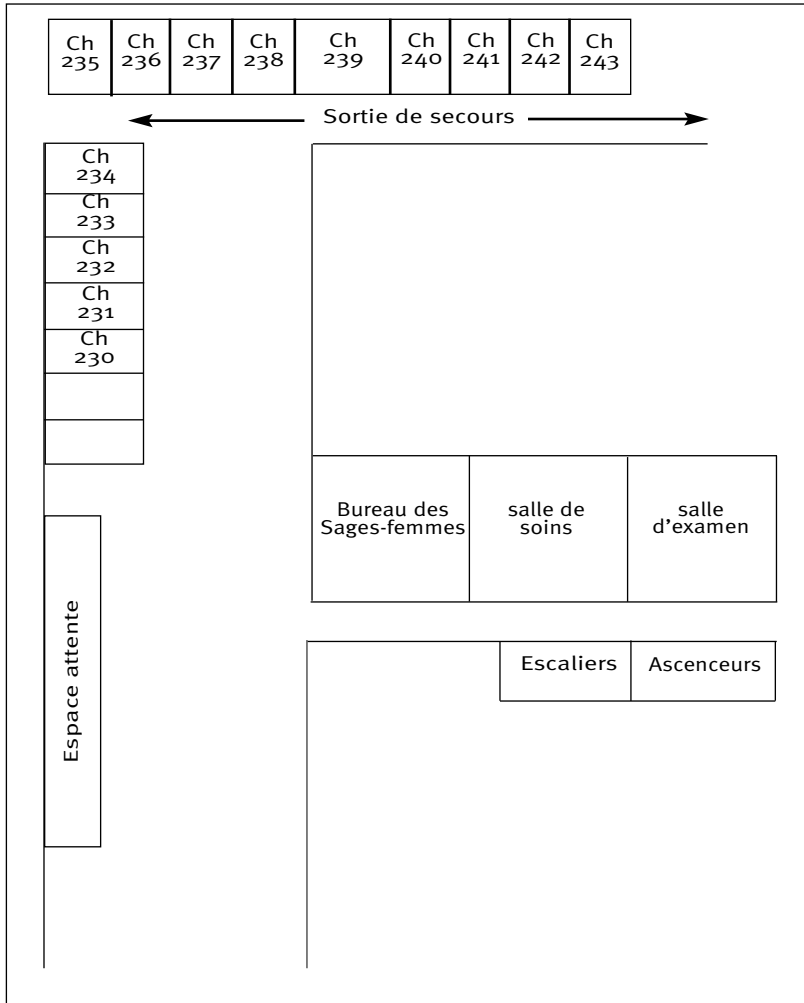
Ch 235
Ch 236
Ch 237
Ch 238
Ch 239
Ch 240
Ch 241
Ch 242
Ch 243

Sortie de secours

Ch 234
Ch 233
Ch 232
Ch 231
Ch 230

Bureau des Sages-femmes
salle de soins
salle d'examen

Escaliers
Ascenceurs

Espace attente